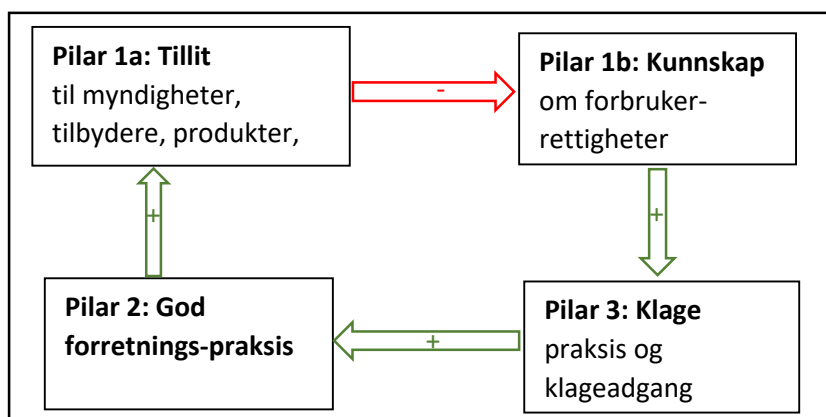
**Pilar 1a: Tillit** til myndigheter, tilbydere, produkter,

-

**Pilar 1b: Kunnskap** om forbruker-rettigheter

+

**Pilar 3: Klage** praksis og klageadgang

+

**Pilar 2: God forretnings-praksis**

+